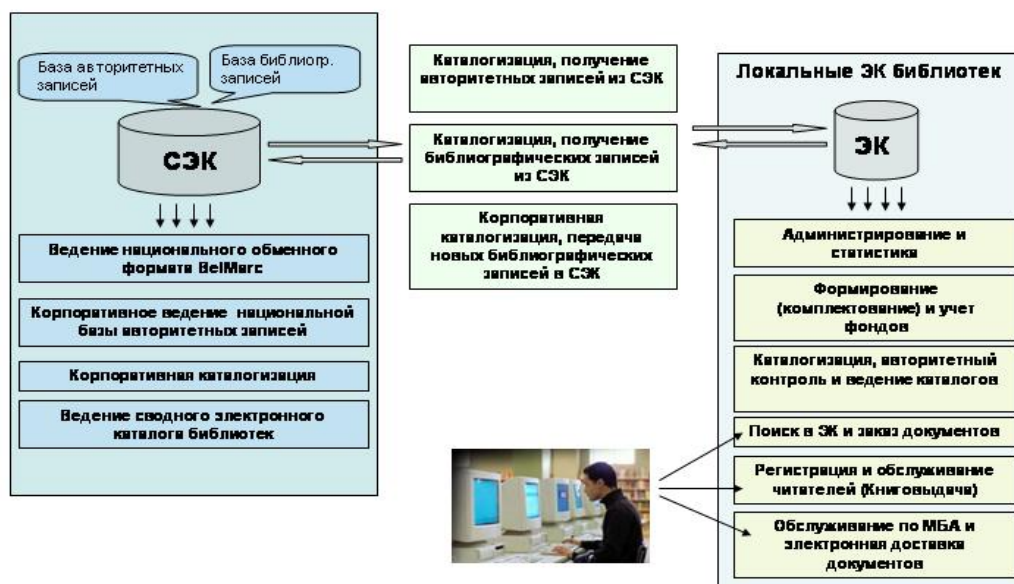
База авторитетных записей

База библиогр. записей

СЭК

Ведение национального обменного формата BelMarc

Корпоративное ведение национальной базы авторитетных записей

Корпоративная каталогизация

Ведение сводного электронного каталога библиотек

Каталогизация, получение авторитетных записей из СЭК

Каталогизация, получение библиографических записей из СЭК

Корпоративная каталогизация, передача новых библиографических записей в СЭК

Локальные ЭК библиотек

ЭК

Администрирование и статистика

Формирование (комплектование) и учет фондов

Каталогизация, авторитетный контроль и ведение каталогов

Поиск в ЭК и заказ документов

Регистрация и обслуживание читателей (Книговыдача)

Обслуживание по МБА и электронная доставка документов